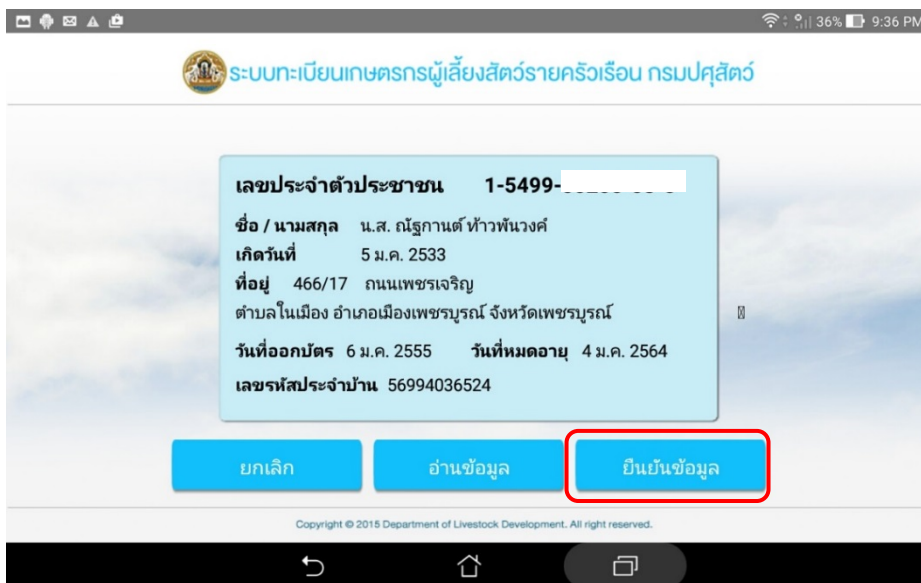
36% 9:36 PM

ระบบทะเบียนเกษตรกรผู้เลี้ยงสัตว์รายครัวเรือน กรมปศุสัตว์

เลขประจำตัวประชาชน 1-5499-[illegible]

ชื่อ / นามสกุล น.ส. ณัฐกานต์ ท้าวพันวงศ์

เกิดวันที่ 5 ม.ค. 2533

ที่อยู่ 466/17 ถนนเพชรเจริญ ตำบลในเมือง อำเภอเมืองเพชรบูรณ์ จังหวัดเพชรบูรณ์

วันที่ออกบัตร 6 ม.ค. 2555 วันที่หมดอายุ 4 ม.ค. 2564

เลขรหัสประจำบ้าน 56994036524

ยกเลิก

อ่านข้อมูล

ยืนยันข้อมูล

Copyright © 2015 Department of Livestock Development. All right reserved.